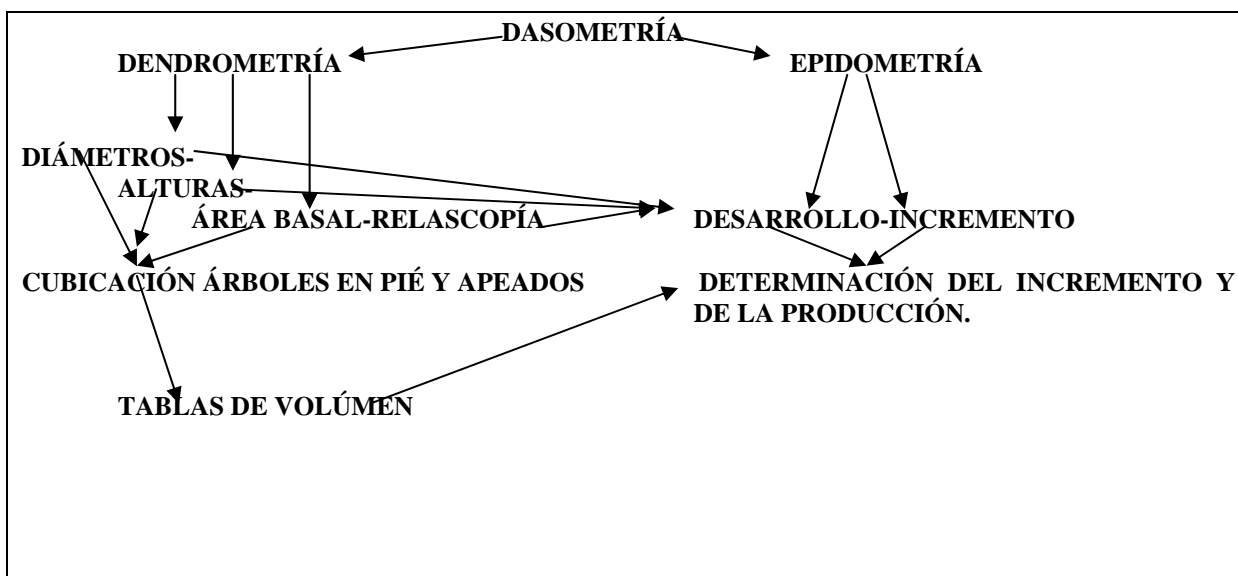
DASOMETRÍA

DENDROMETRÍA

EPIDOMETRÍA

DIÁMETROS-

ALTURAS-

ÁREA BASAL-RELASCOPÍA

DESARROLLO-INCREMENTO

CUBICACIÓN ÁRBOLES EN PIÉ Y APEADOS

DETERMINACIÓN DEL INCREMENTO Y DE LA PRODUCCIÓN.

TABLAS DE VOLÚMEN